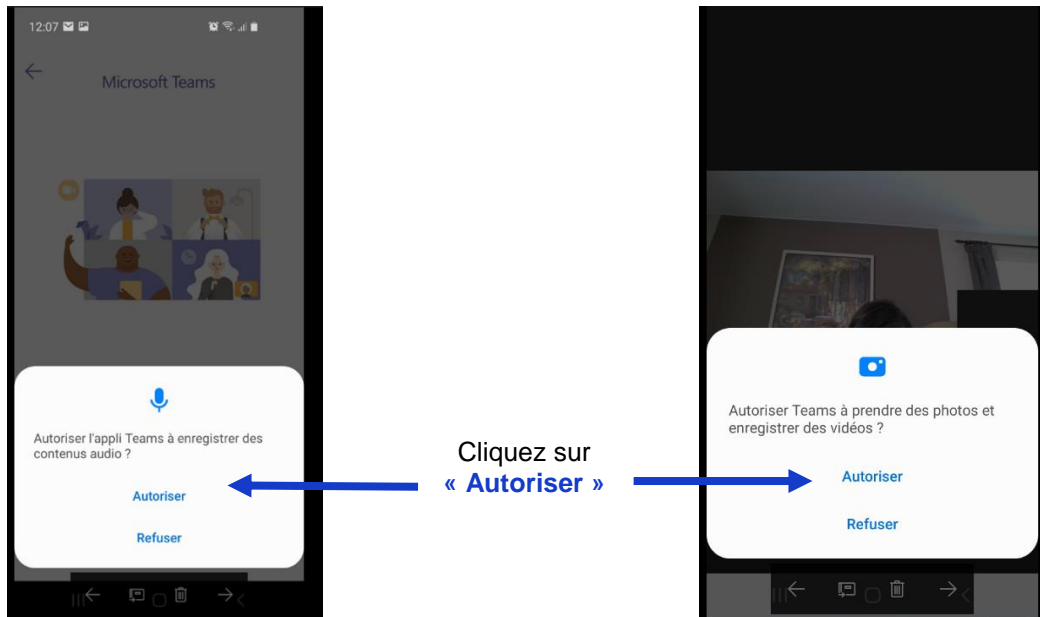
12:07

Microsoft Teams

Autoriser l'appli Teams à enregistrer des contenus audio ?

Autoriser

Refuser

Cliquez sur « Autoriser »

Autoriser Teams à prendre des photos et enregistrer des vidéos ?

Autoriser

Refuser